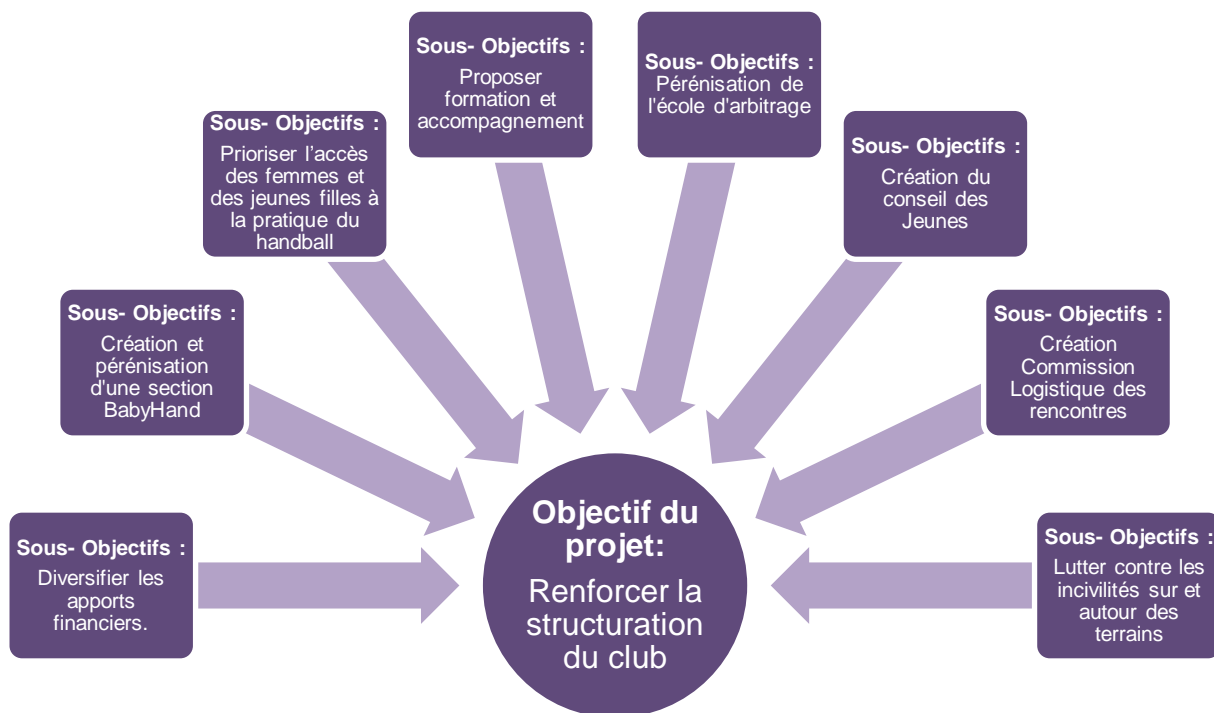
Sous- Objectifs :
Proposer formation et accompagnement

Sous- Objectifs :
Pérénisation de l'école d'arbitrage

Sous- Objectifs :
Prioriser l’accès des femmes et des jeunes filles à la pratique du handball

Sous- Objectifs :
Création du conseil des Jeunes

Sous- Objectifs :
Création et pérénisation d'une section BabyHand

Sous- Objectifs :
Création Commission Logistique des rencontres

Sous- Objectifs :
Diversifier les apports financiers.

Objectif du projet:
Renforcer la structuration du club

Sous- Objectifs :
Lutter contre les incivilités sur et autour des terrains